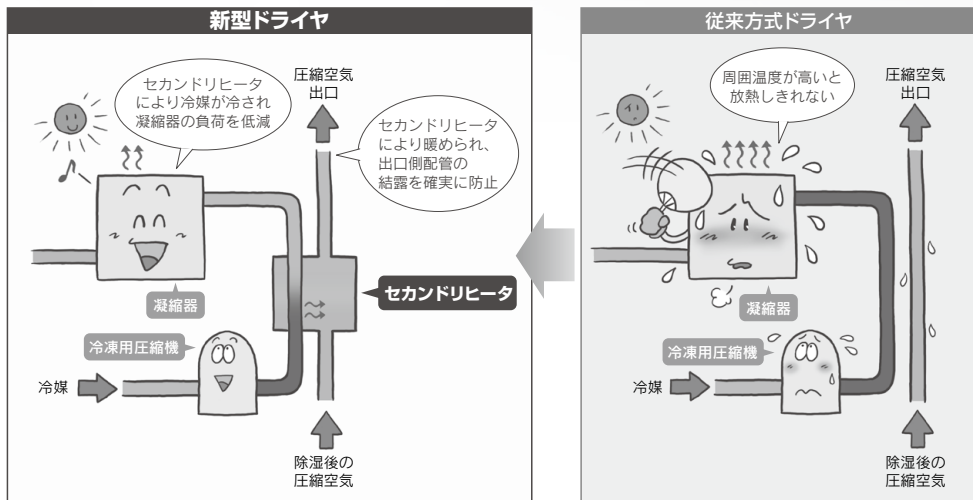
新型ドライヤ

セカンドリヒータにより冷媒が冷され凝縮器の負荷を低減

圧縮空気出口

セカンドリヒータにより暖められ、出口側配管の結露を確実に防止

凝縮器

セカンドリヒータ

冷凍用圧縮機

冷媒

除湿後の圧縮空気

従来方式ドライヤ

周囲温度が高いと放熱しきれない

圧縮空気出口

凝縮器

冷凍用圧縮機

冷媒

除湿後の圧縮空気